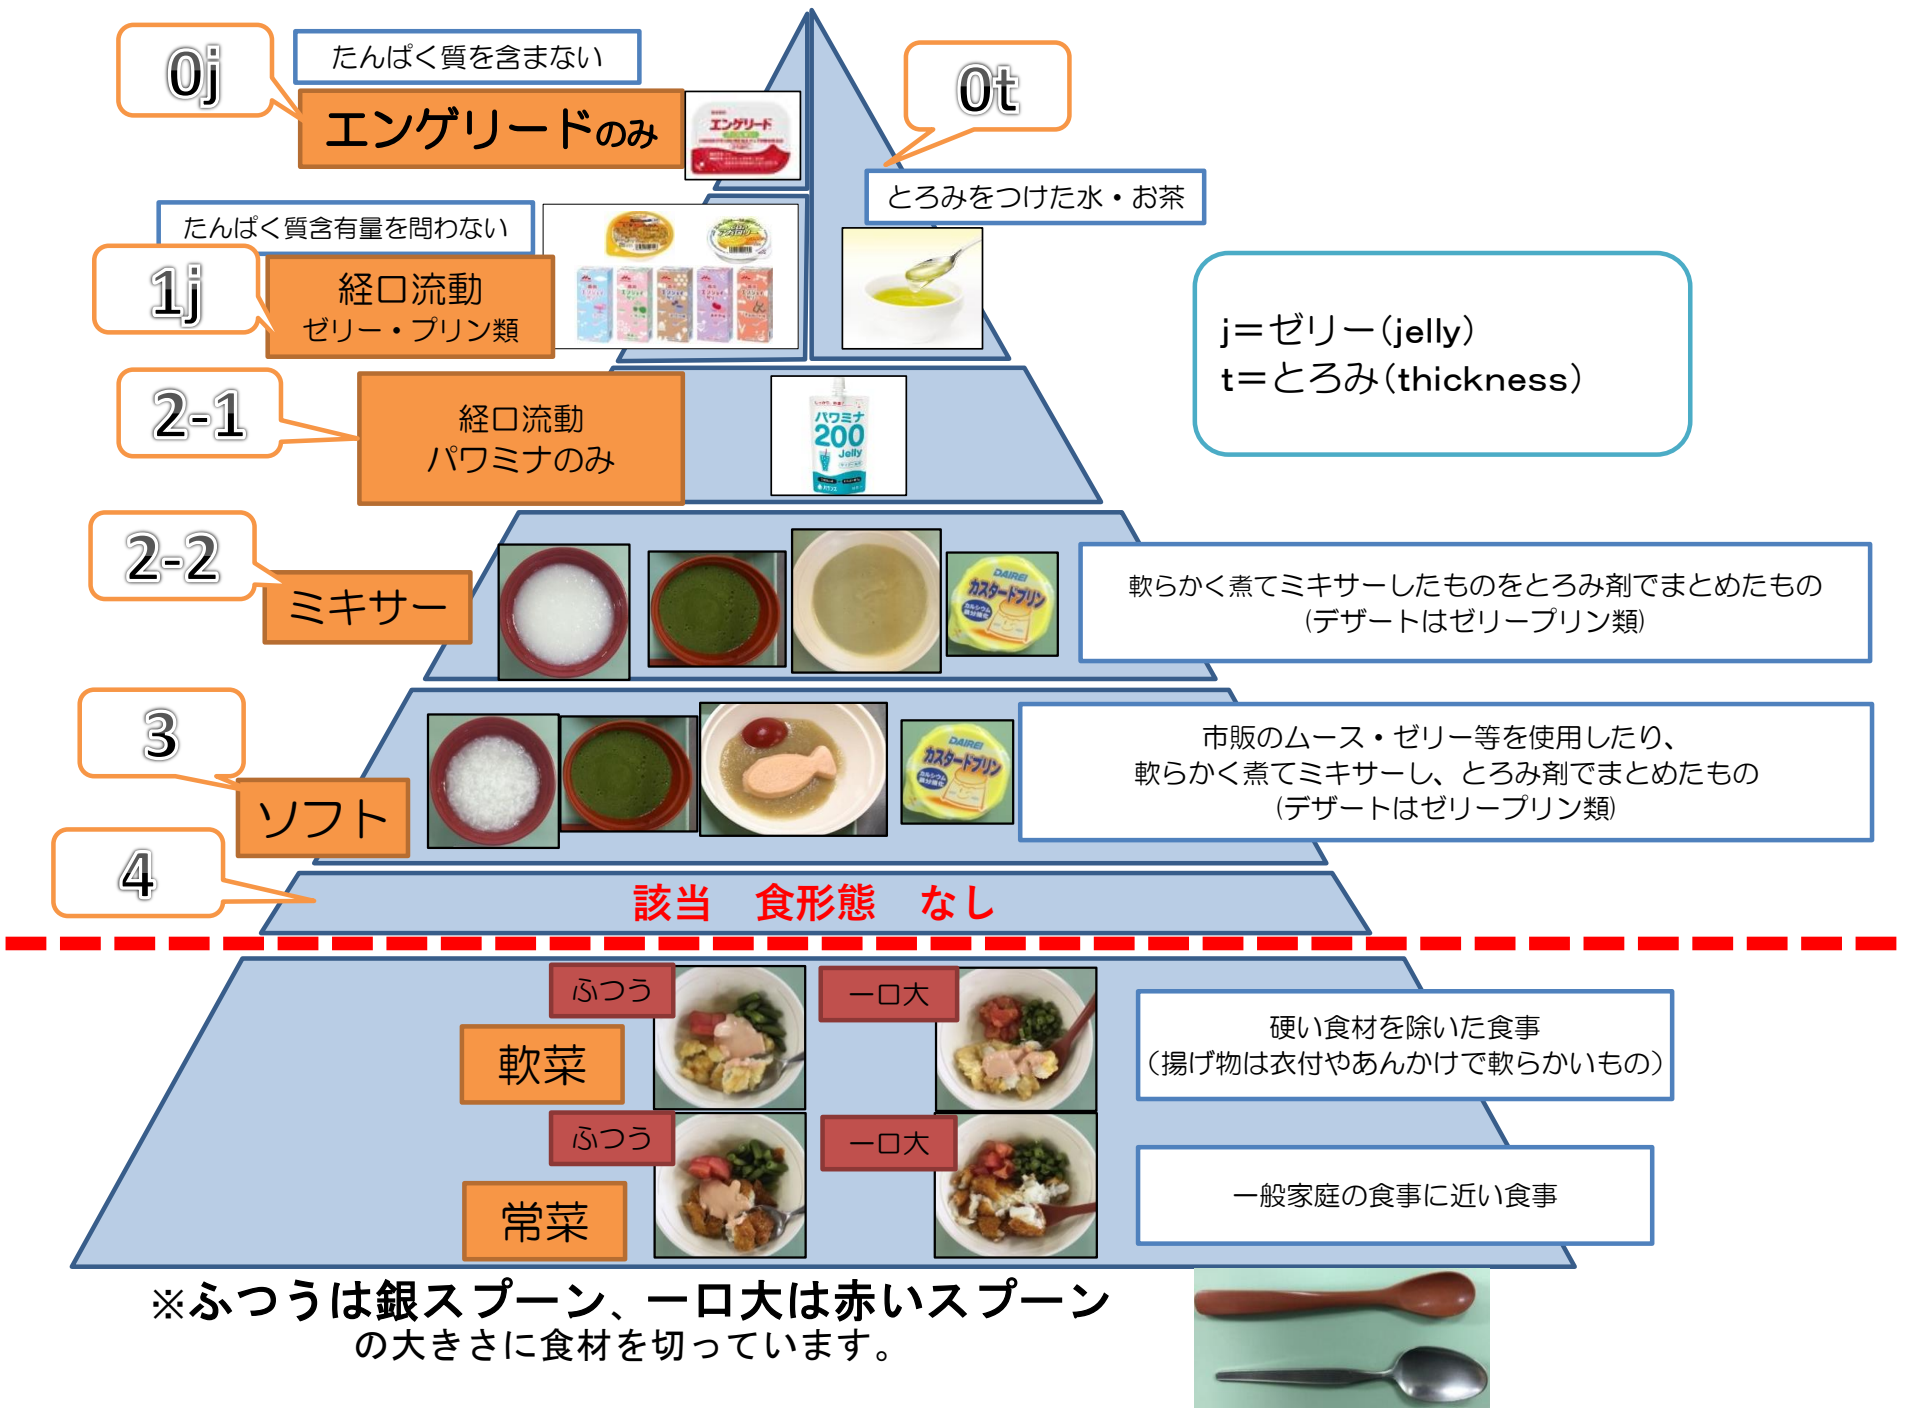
0j

たんぱく質を含まない

エンゲリードのみ

エンゲリード

0t

とろみをつけた水・お茶

たんぱく質含有量を問わない

1j

経口流動
ゼリー・プリン類

j=ゼリー(jelly)
t=とろみ(thickness)

2-1

経口流動
パワミナのみ

パワミナ
200
Jelly

2-2

ミキサー

DAIREI
カスタードプリン

軟らかく煮てミキサーしたものをとろみ剤でまとめたもの
(デザートはゼリープリン類)

3

ソフト

DAIREI
カスタードプリン

市販のムース・ゼリー等を使用したり、
軟らかく煮てミキサーし、とろみ剤でまとめたもの
(デザートはゼリープリン類)

4

該当　食形態　なし

ふつう

一口大

軟菜

硬い食材を除いた食事
(揚げ物は衣付やあんかけで軟らかいもの)

ふつう

一口大

常菜

一般家庭の食事に近い食事

※ふつうは銀スプーン、一口大は赤いスプーン
の大きさに食材を切っています。